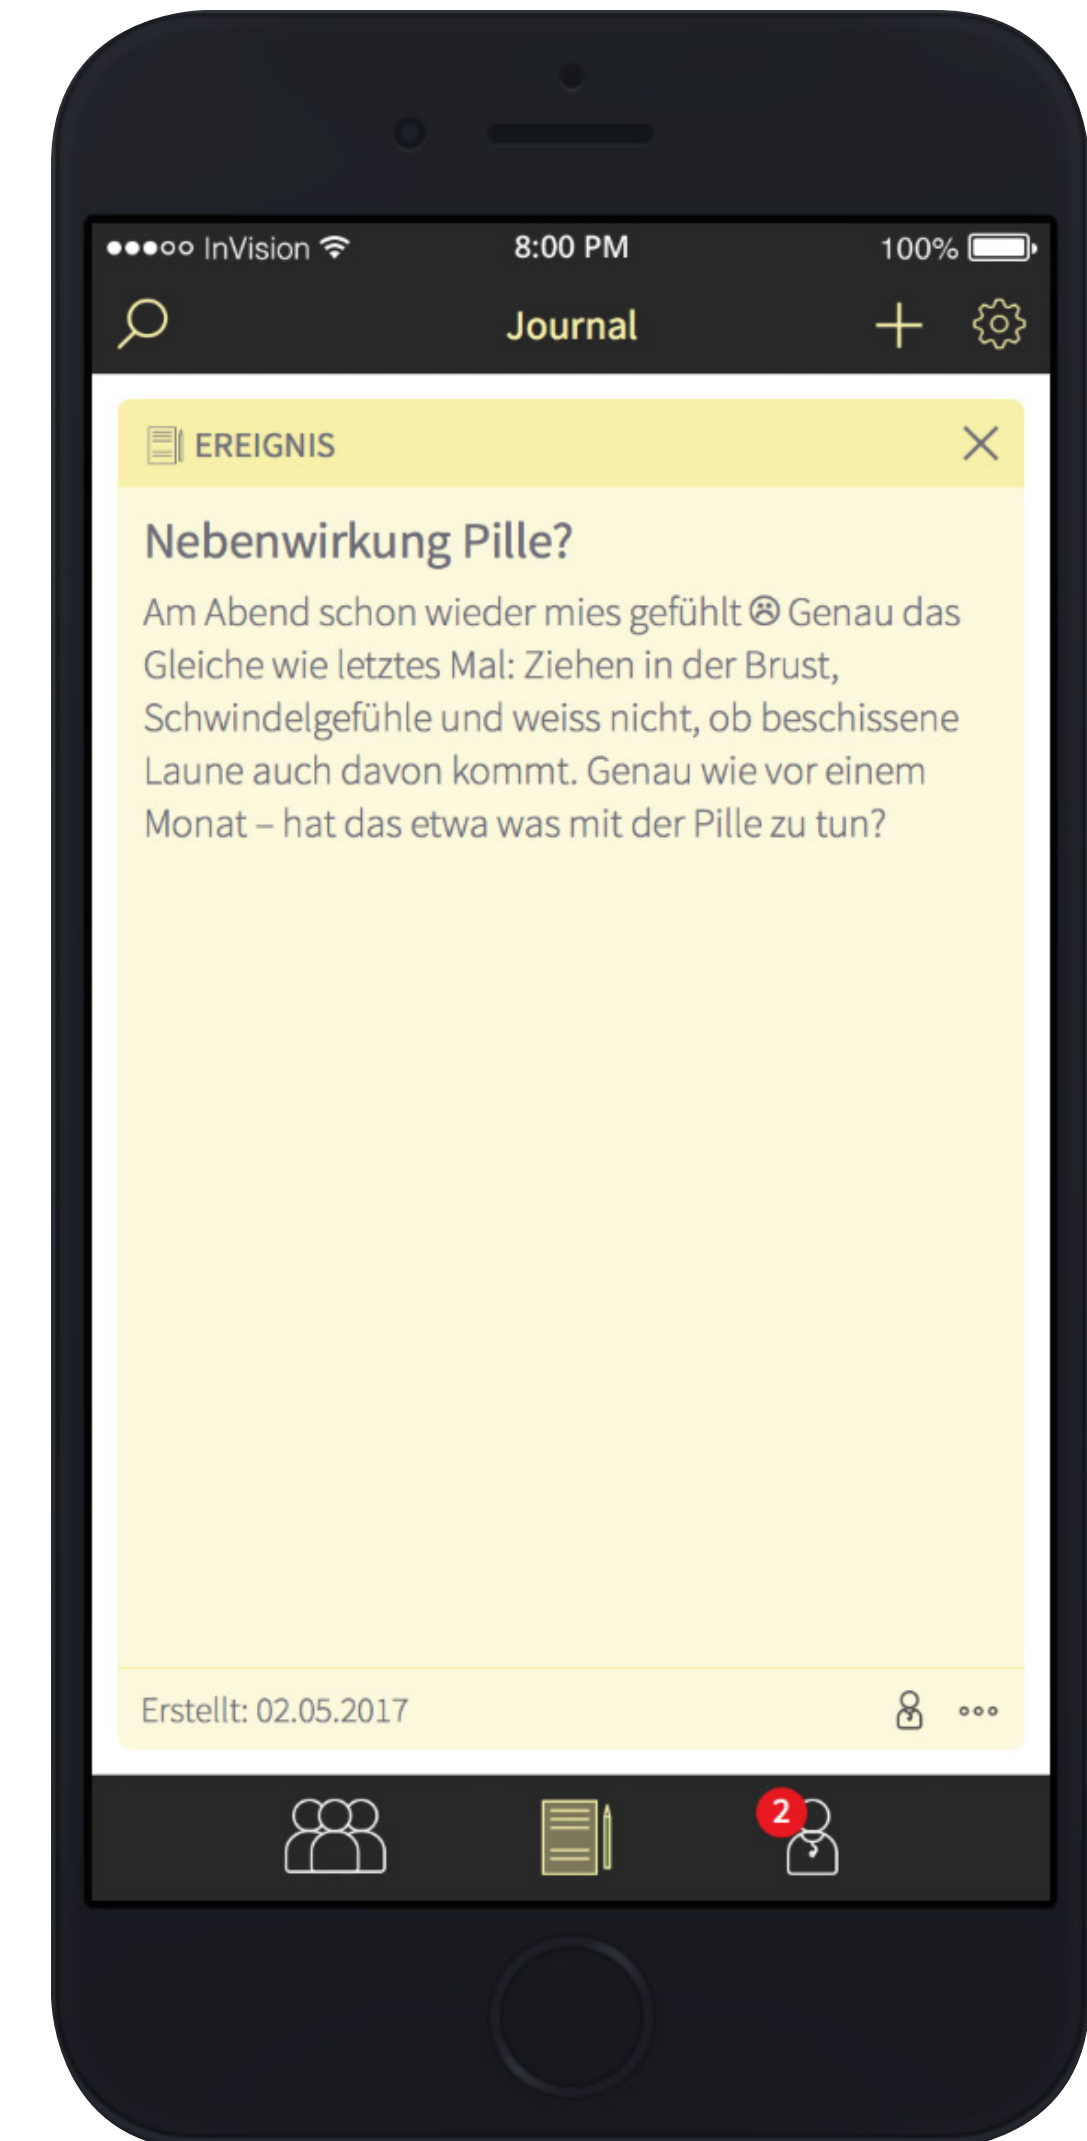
●●●○○ InVision 8:00 PM 100%

Journal

EREIGNIS

Nebenwirkung Pille?

Am Abend schon wieder mies gefühlt ☹ Genau das Gleiche wie letztes Mal: Ziehen in der Brust, Schwindelgefühle und weiss nicht, ob beschissene Laune auch davon kommt. Genau wie vor einem Monat – hat das etwa was mit der Pille zu tun?

Erstellt: 02.05.2017

2